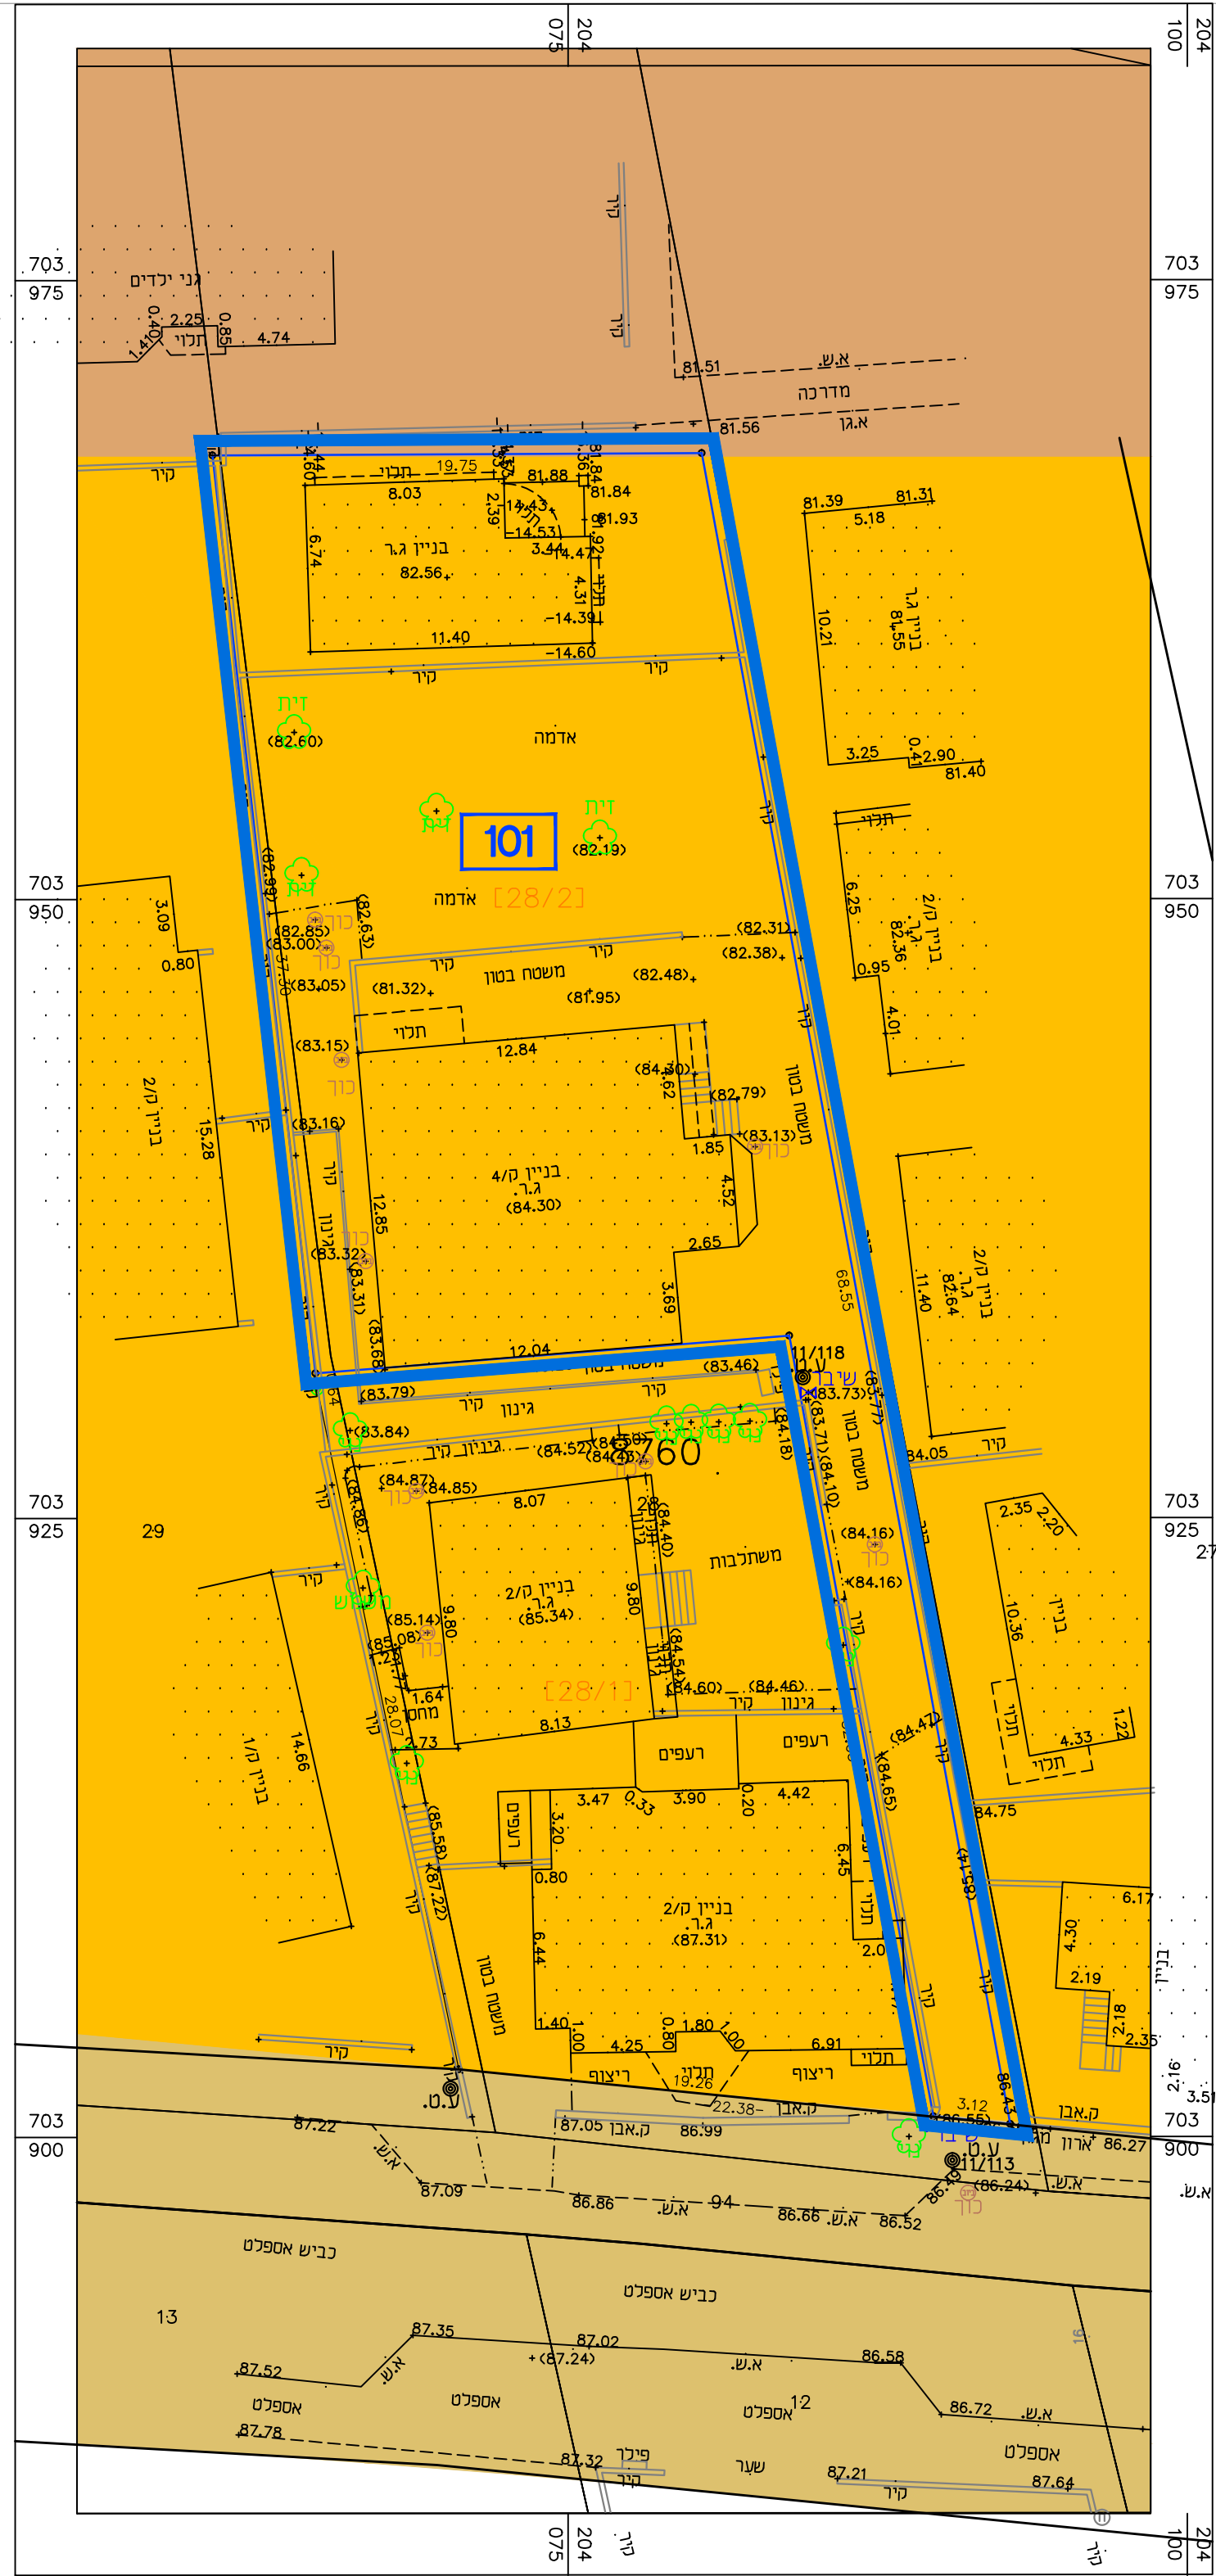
204 075
204 100
703 975
703 975
גני ילדים
2.25
1.40
0.85
תלוי
4.74
קיר
קיר
81.51
א.ש.
מדרכה
81.56
א.גן
קיר
תלוי
19.75
81.88
81.84
8.03
2.39
81.84
81.93
בניין ג.ר.
6.74
82.56
14.43
14.53
14.47
3.44
4.31
14.39
11.40
14.60
81.39
81.31
5.18
בניין ג.ר.
81.55
10.21
3.25
0.41
2.90
81.40
קיר
קיר
זית
(82.60)
אדמה
101
זית
(82.19)
קיר
תלוי
6.25
בניין ק/2
ג.ר.
82.36
0.95
4.01
703 950
703 950
3.09
0.80
אדמה [28/2]
(82.63)
(82.85)
(83.00)
(83.05)
כורך
קיר
משטח בטון
קיר
(82.31)
(82.38)
(82.48)
(81.32)
(81.95)
תלוי
12.84
(83.15)
(84.50)
(82.79)
בניין ק/2
15.28
קיר
(83.16)
קיר
1.85
(83.13)
משטח בטון
בניין ק/4
ג.ר.
(84.30)
4.52
12.85
(83.32)
(83.31)
2.65
68.55
11.40
בניין ק/2
ג.ר.
82.64
3.69
(83.68)
12.04
משטח בטון
(83.46)
11/118
שיבר
(83.73)
(83.79)
קיר
גינון
(83.84)
גינון קיר
(84.52)
8760
(84.18)
(84.10)
משטח בטון
34.05
קיר
703 925
703 925
29
(84.87)
(84.85)
8.07
(84.40)
(84.16)
משתלבות
2.35
2.20
10.36
בניין
קיר
(84.16)
בניין ק/2
ג.ר.
(85.34)
9.80
9.80
(85.14)
(85.08)
28.07
1.64
(84.54)
(84.60)
(84.46)
קיר
גינון
[28/1]
מחסן
8.13
(84.47)
בניין ק/1
14.66
2.73
רעפים
רעפים
(84.65)
תלוי
4.33
1.22
84.75
רעפים
3.47
0.33
3.90
0.20
4.42
3.20
(85.58)
(87.22)
0.80
6.45
6.17
בניין ק/2
ג.ר.
(87.31)
6.44
2.0
משטח בטון
4.30
2.19
2.18
2.35
1.40
1.00
4.25
0.80
1.80
1.00
6.91
תלוי
ריצוף
תלוי
19.26
ריצוף
22.38
ק.אבן
3.12
86.43
(86.56)
ק.אבן
ארון
86.27
קיר
ע.ט.
703 900
703 900
87.22
87.05
ק.אבן
86.99
11/113
ע.ט.
(86.24)
86.79
א.ש.
87.09
86.86
א.ש.
94
86.66
א.ש.
86.52
א.ש.
כביש אספלט
כביש אספלט
13
87.35
87.02
(87.24)
א.ש.
86.58
87.52
א.ש.
אספלט
אספלט
אספלט
12
86.72
א.ש.
87.78
אספלט
87.32
פילר
שער
87.21
87.64
קיר
קיר
16
075 204
204 100